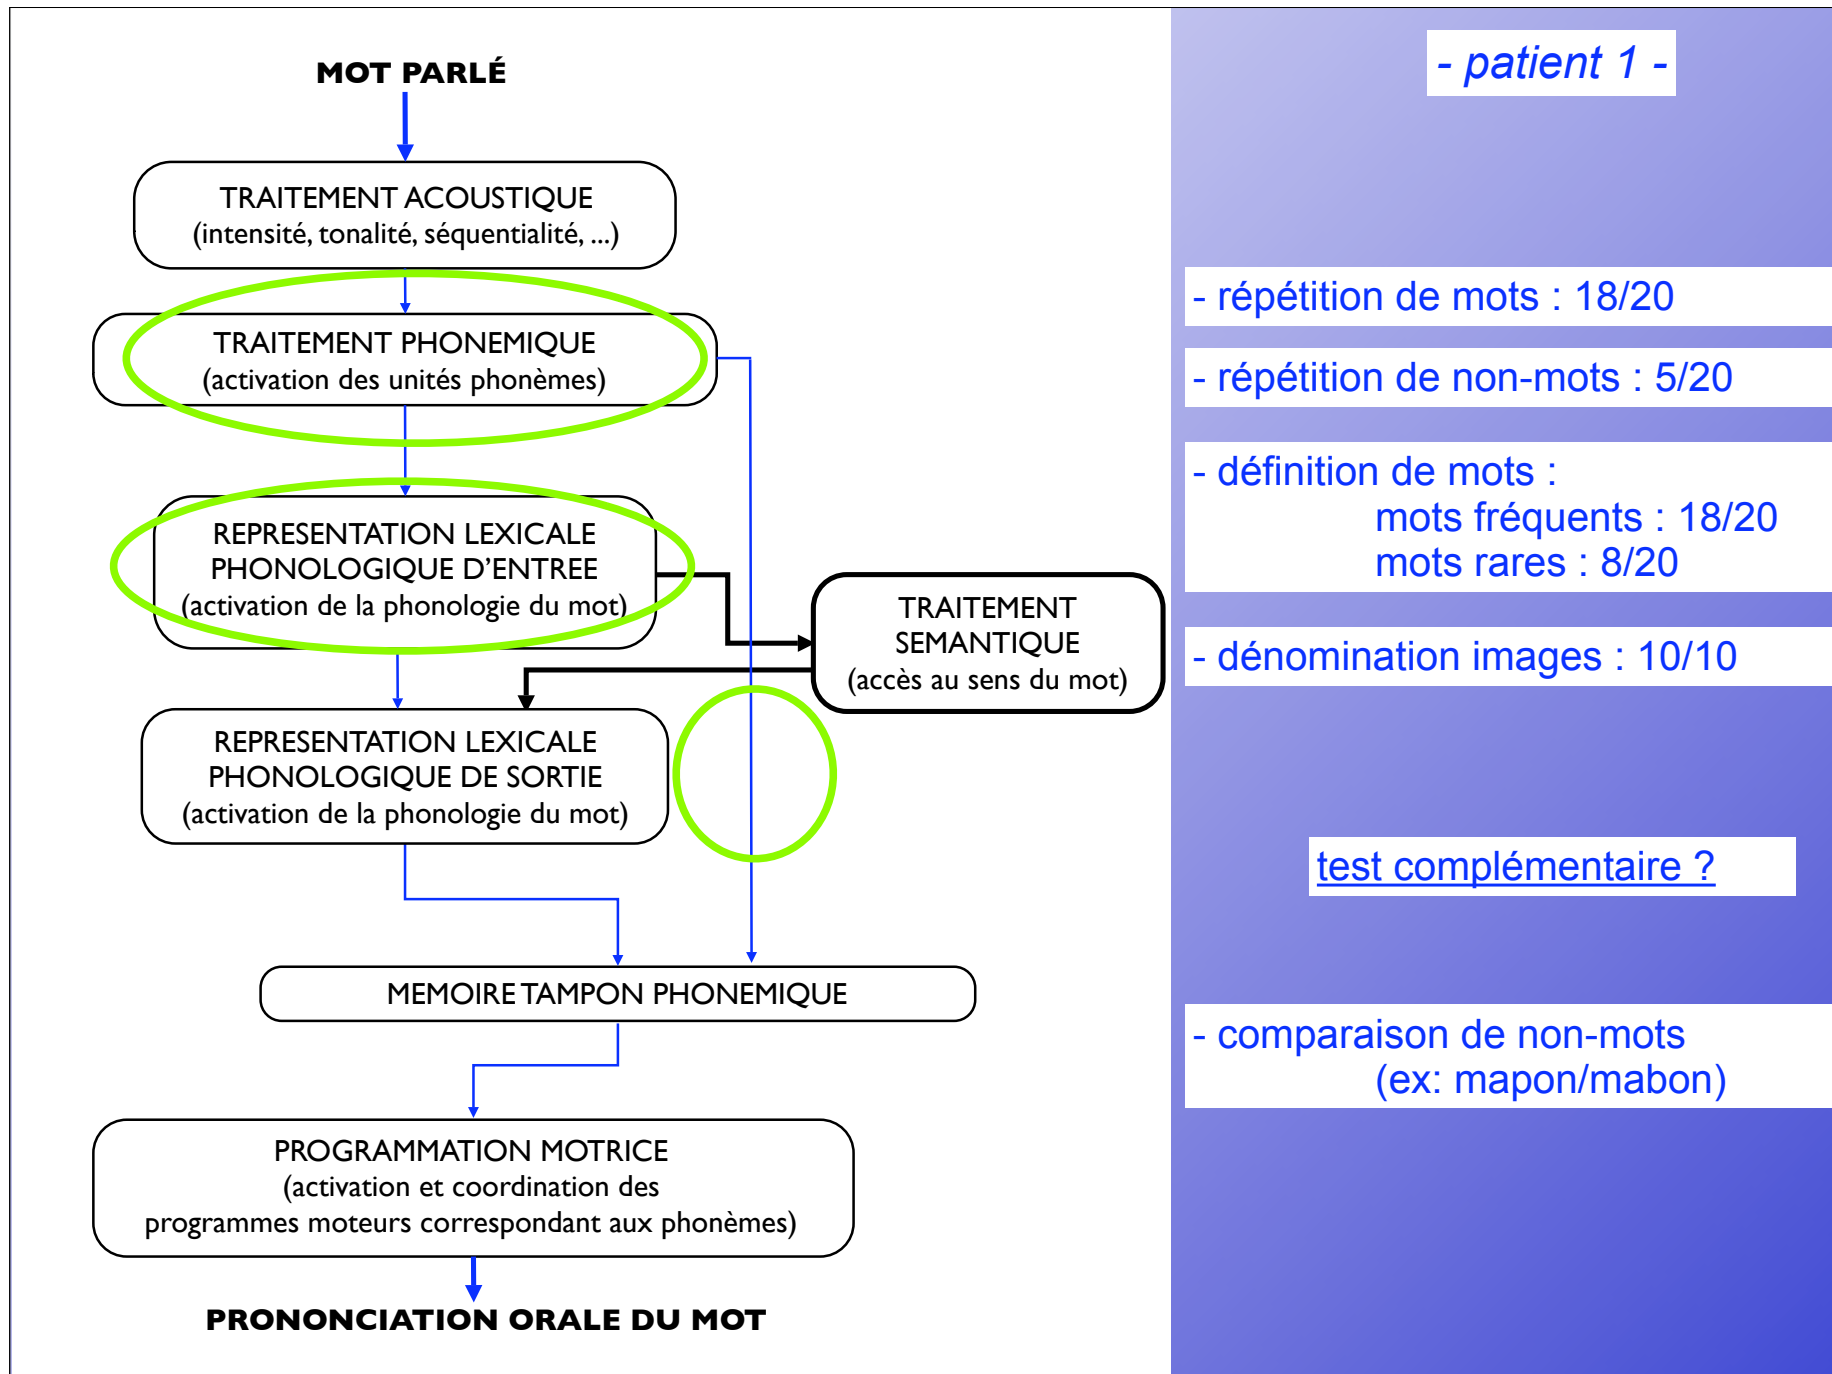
MOT PARLÉ

TRAITEMENT ACOUSTIQUE
(intensité, tonalité, séquentialité, ...)

TRAITEMENT PHONEMIQUE
(activation des unités phonèmes)

REPRESENTATION LEXICALE PHONOLOGIQUE D'ENTREE
(activation de la phonologie du mot)

TRAITEMENT SEMANTIQUE
(accès au sens du mot)

REPRESENTATION LEXICALE PHONOLOGIQUE DE SORTIE
(activation de la phonologie du mot)

MEMOIRE TAMPON PHONEMIQUE

PROGRAMMATION MOTRICE
(activation et coordination des programmes moteurs correspondant aux phonèmes)

PRONONCIATION ORALE DU MOT

- patient 1 -

- répétition de mots : 18/20

- répétition de non-mots : 5/20

- définition de mots :
mots fréquents : 18/20
mots rares : 8/20

- dénomination images : 10/10

test complémentaire ?

- comparaison de non-mots
(ex: mapon/mabon)